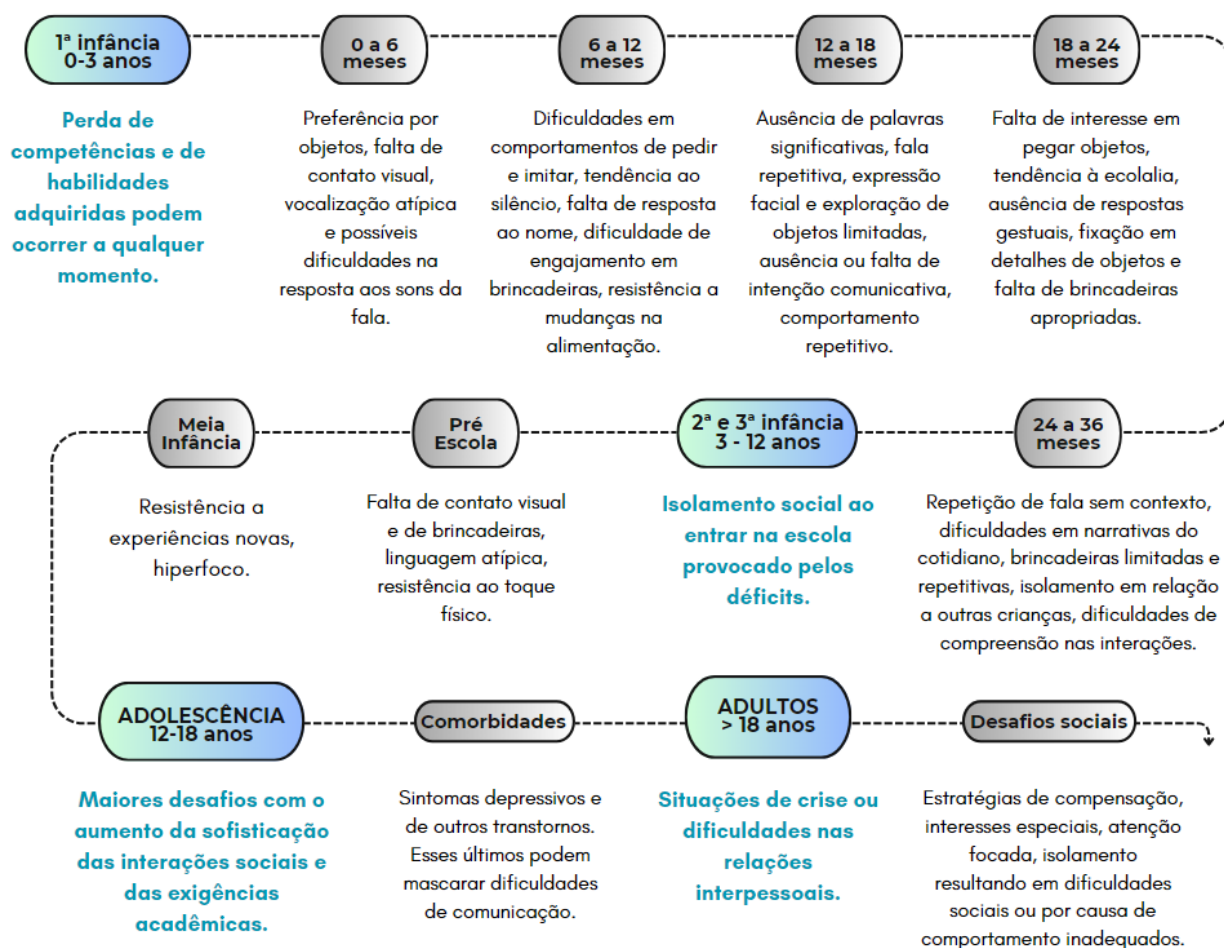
1ª infância
0-3 anos

Perda de competências e de habilidades adquiridas podem ocorrer a qualquer momento.

0 a 6 meses

Preferência por objetos, falta de contato visual, vocalização atípica e possíveis dificuldades na resposta aos sons da fala.

6 a 12 meses

Dificuldades em comportamentos de pedir e imitar, tendência ao silêncio, falta de resposta ao nome, dificuldade de engajamento em brincadeiras, resistência a mudanças na alimentação.

12 a 18 meses

Ausência de palavras significativas, fala repetitiva, expressão facial e exploração de objetos limitadas, ausência ou falta de intenção comunicativa, comportamento repetitivo.

18 a 24 meses

Falta de interesse em pegar objetos, tendência à ecolalia, ausência de respostas gestuais, fixação em detalhes de objetos e falta de brincadeiras apropriadas.

Meia Infância

Resistência a experiências novas, hiperfoco.

Pré Escola

Falta de contato visual e de brincadeiras, linguagem atípica, resistência ao toque físico.

2ª e 3ª infância
3 - 12 anos

Isolamento social ao entrar na escola provocado pelos déficits.

24 a 36 meses

Repetição de fala sem contexto, dificuldades em narrativas do cotidiano, brincadeiras limitadas e repetitivas, isolamento em relação a outras crianças, dificuldades de compreensão nas interações.

ADOLESCÊNCIA
12-18 anos

Maiores desafios com o aumento da sofisticação das interações sociais e das exigências acadêmicas.

Comorbidades

Sintomas depressivos e de outros transtornos. Esses últimos podem mascarar dificuldades de comunicação.

ADULTOS
> 18 anos

Situações de crise ou dificuldades nas relações interpessoais.

Desafios sociais

Estratégias de compensação, interesses especiais, atenção focada, isolamento resultando em dificuldades sociais ou por causa de comportamento inadequados.